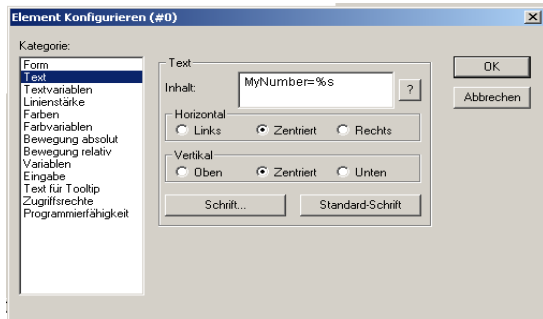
Element Konfigurieren (#0)

Kategorie:

Form
Text
Textvariablen
Linienstärke
Farben
Farbvariablen
Bewegung absolut
Bewegung relativ
Variablen
Eingabe
Text für Tooltip
Zugriffsrechte
Programmierfähigkeit

Text

Inhalt: MyNumber=%s

?

Horizontal
Links
Zentriert
Rechts

Vertikal
Oben
Zentriert
Unten

Schrift...
Standard-Schrift

OK
Abbrechen